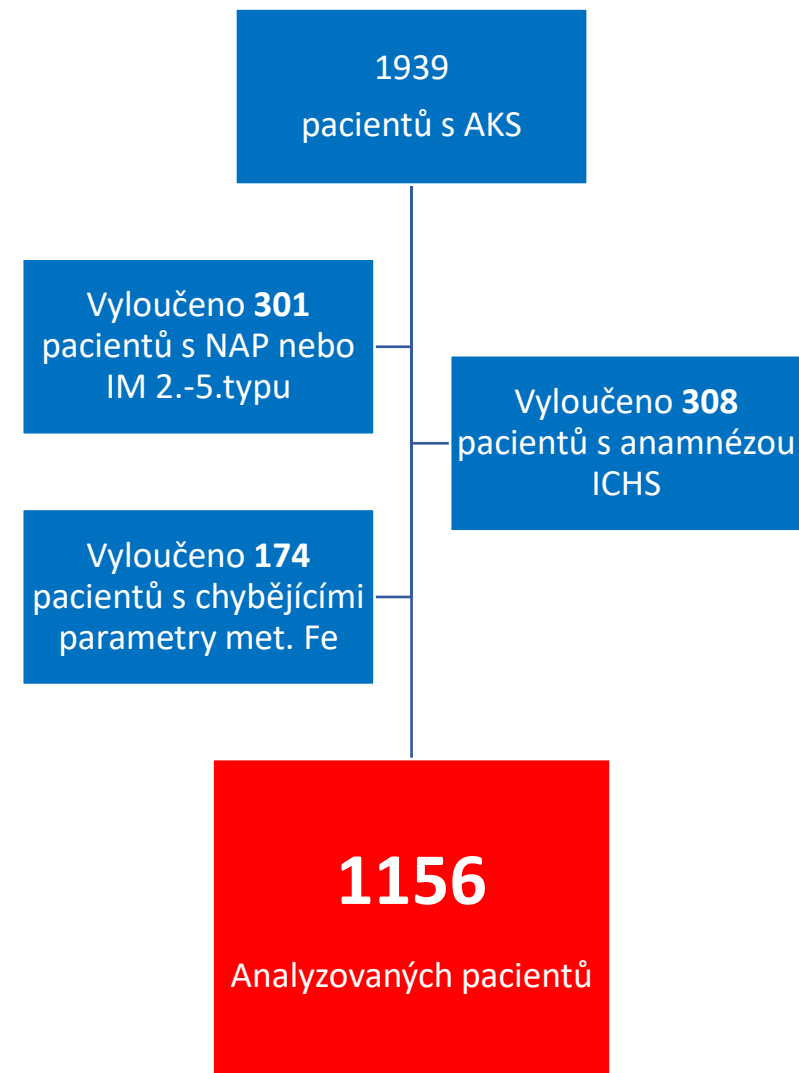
1939
pacientů s AKS

Vyloučeno **301** pacientů s NAP nebo IM 2.-5.typu

Vyloučeno **308** pacientů s anamnézou ICHS

Vyloučeno **174** pacientů s chybějícími parametry met. Fe

**1156**
Analyzovaných pacientů